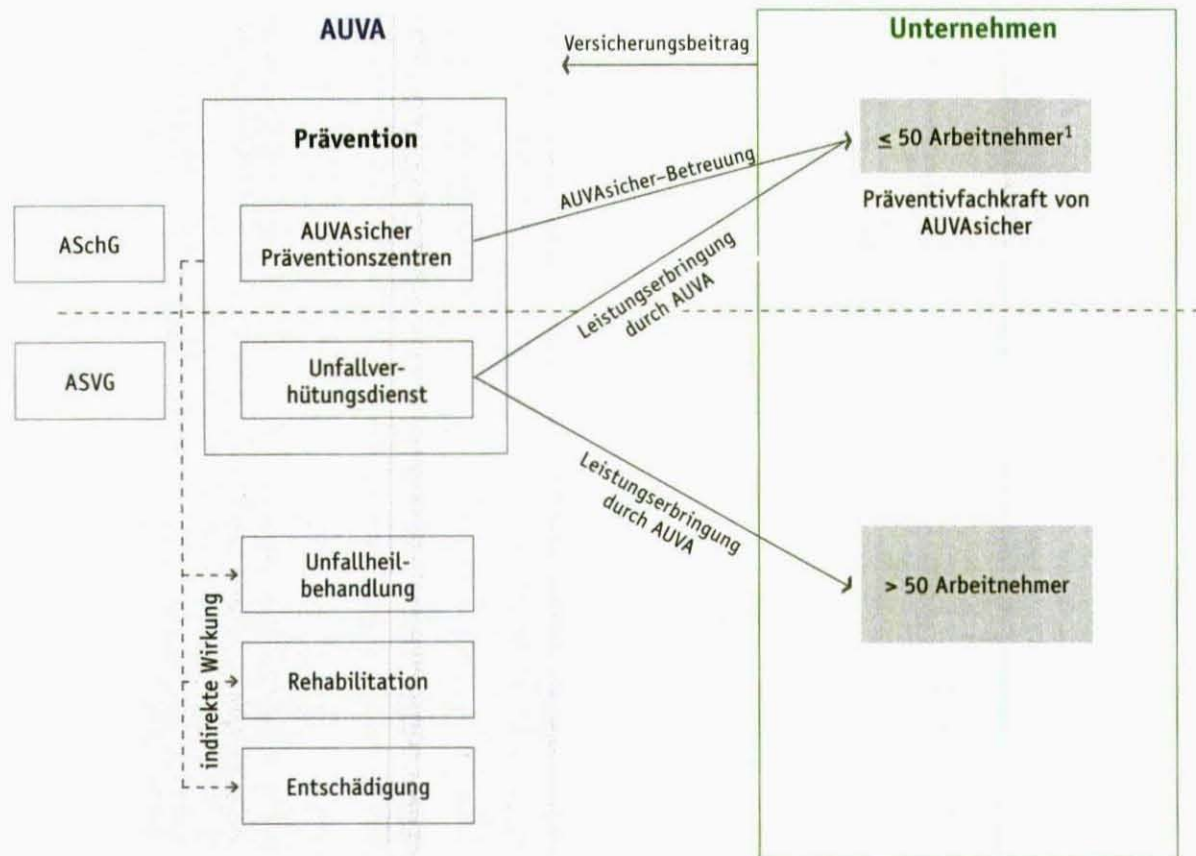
AUVA

Versicherungsbeitrag

Unternehmen

Prävention

$\leq$ 50 Arbeitnehmer$^1$

AUVAsicher-Betreuung

Präventivfachkraft von AUVAsicher

ASchG

AUVAsicher Präventionszentren

Leistungserbringung durch AUVA

ASVG

Unfallverhütungsdienst

Leistungserbringung durch AUVA

> 50 Arbeitnehmer

Unfallheilbehandlung

indirekte Wirkung

Rehabilitation

Entschädigung